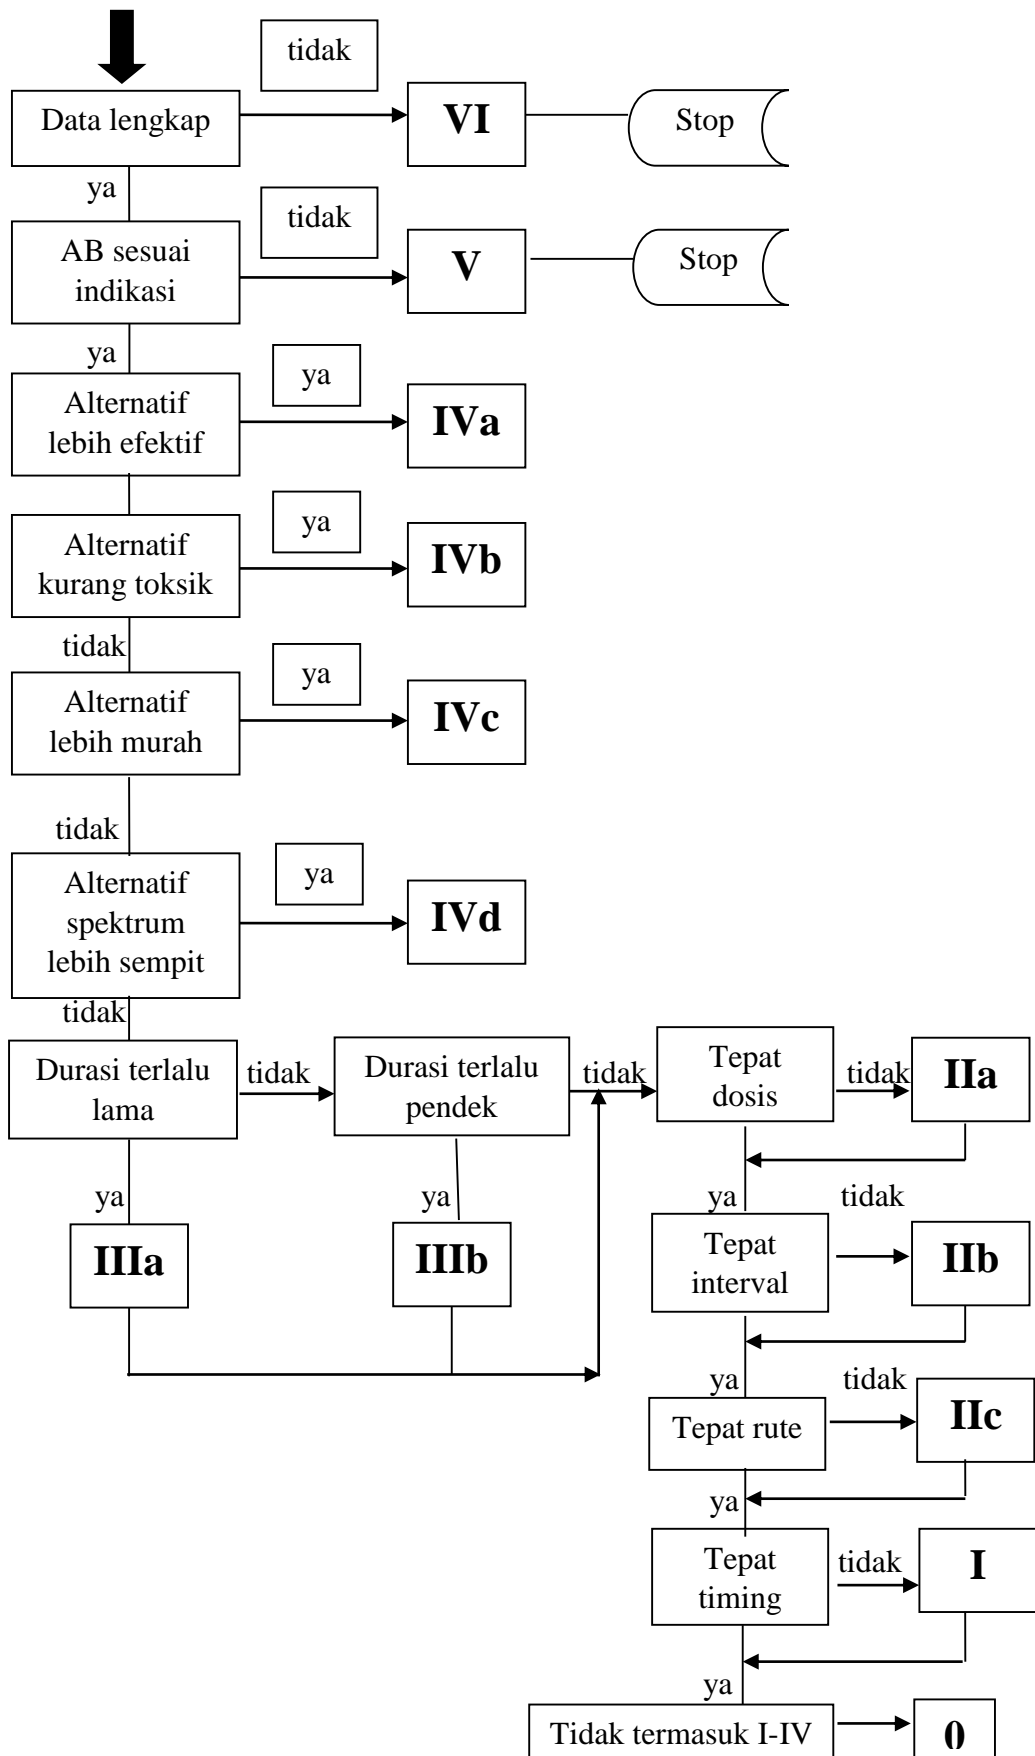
tidak

Data lengkap

VI

Stop

ya

tidak

AB sesuai indikasi

V

Stop

ya

ya

Alternatif lebih efektif

IVa

ya

Alternatif kurang toksik

IVb

tidak

ya

Alternatif lebih murah

IVc

tidak

ya

Alternatif spektrum lebih sempit

IVd

tidak

Durasi terlalu lama

tidak

Durasi terlalu pendek

tidak

Tepat dosis

tidak

IIa

ya

ya

tidak

IIIa

IIIb

Tepat interval

IIb

ya

tidak

Tepat rute

IIc

ya

Tepat timing

tidak

I

ya

Tidak termasuk I-IV

0